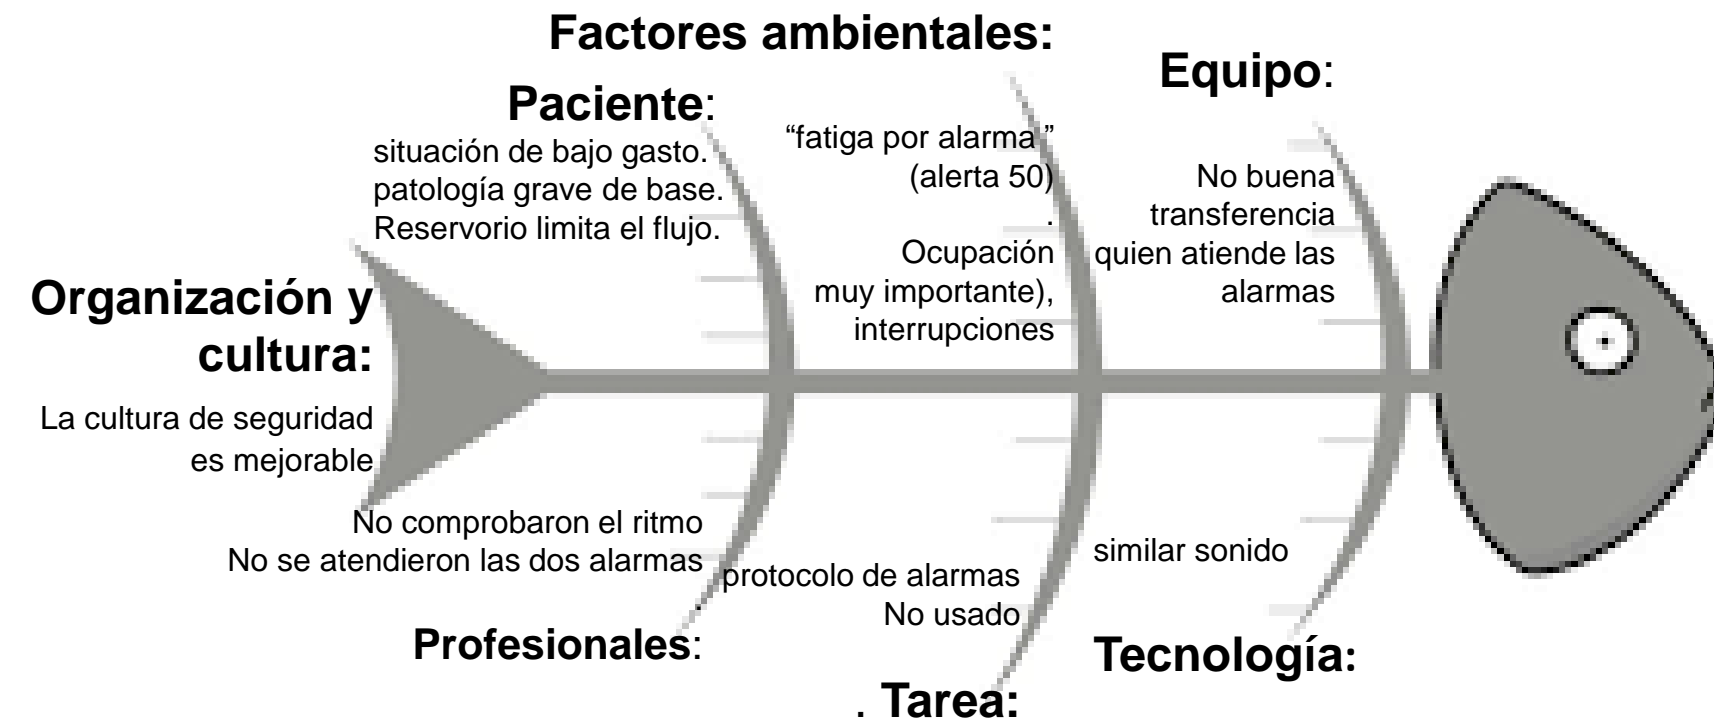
Factores ambientales:

Paciente:

situación de bajo gasto.
patología grave de base.
Reservorio limita el flujo.

"fatiga por alarma"
(alerta 50)
.
Ocupación
muy importante),
interrupciones

Equipo:

No buena
transferencia
quien atiende las
alarmas

Organización y
cultura:

La cultura de seguridad
es mejorable

No comprobaron el ritmo
No se atendieron las dos alarmas

protocolo de alarmas
No usado

similar sonido

Profesionales:

Tecnología:

. Tarea: